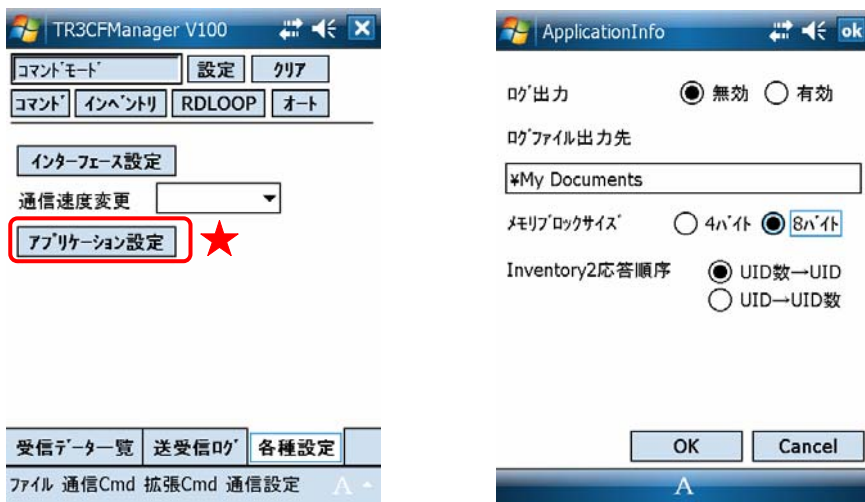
TR3CFManager V100

コマンドモード
設定
クリア
コマンド
インベントリ
RDLOOP
オート

インターフェース設定
通信速度変更
アプリケーション設定

受信データ一覧
送受信ログ
各種設定
ファイル 通信Cmd 拡張Cmd 通信設定

ApplicationInfo
ok

ログ出力
無効
有効
ログファイル出力先
¥My Documents
メモリブロックサイズ
4バイト
8バイト
Inventory2応答順序
UID数→UID
UID→UID数

OK
Cancel